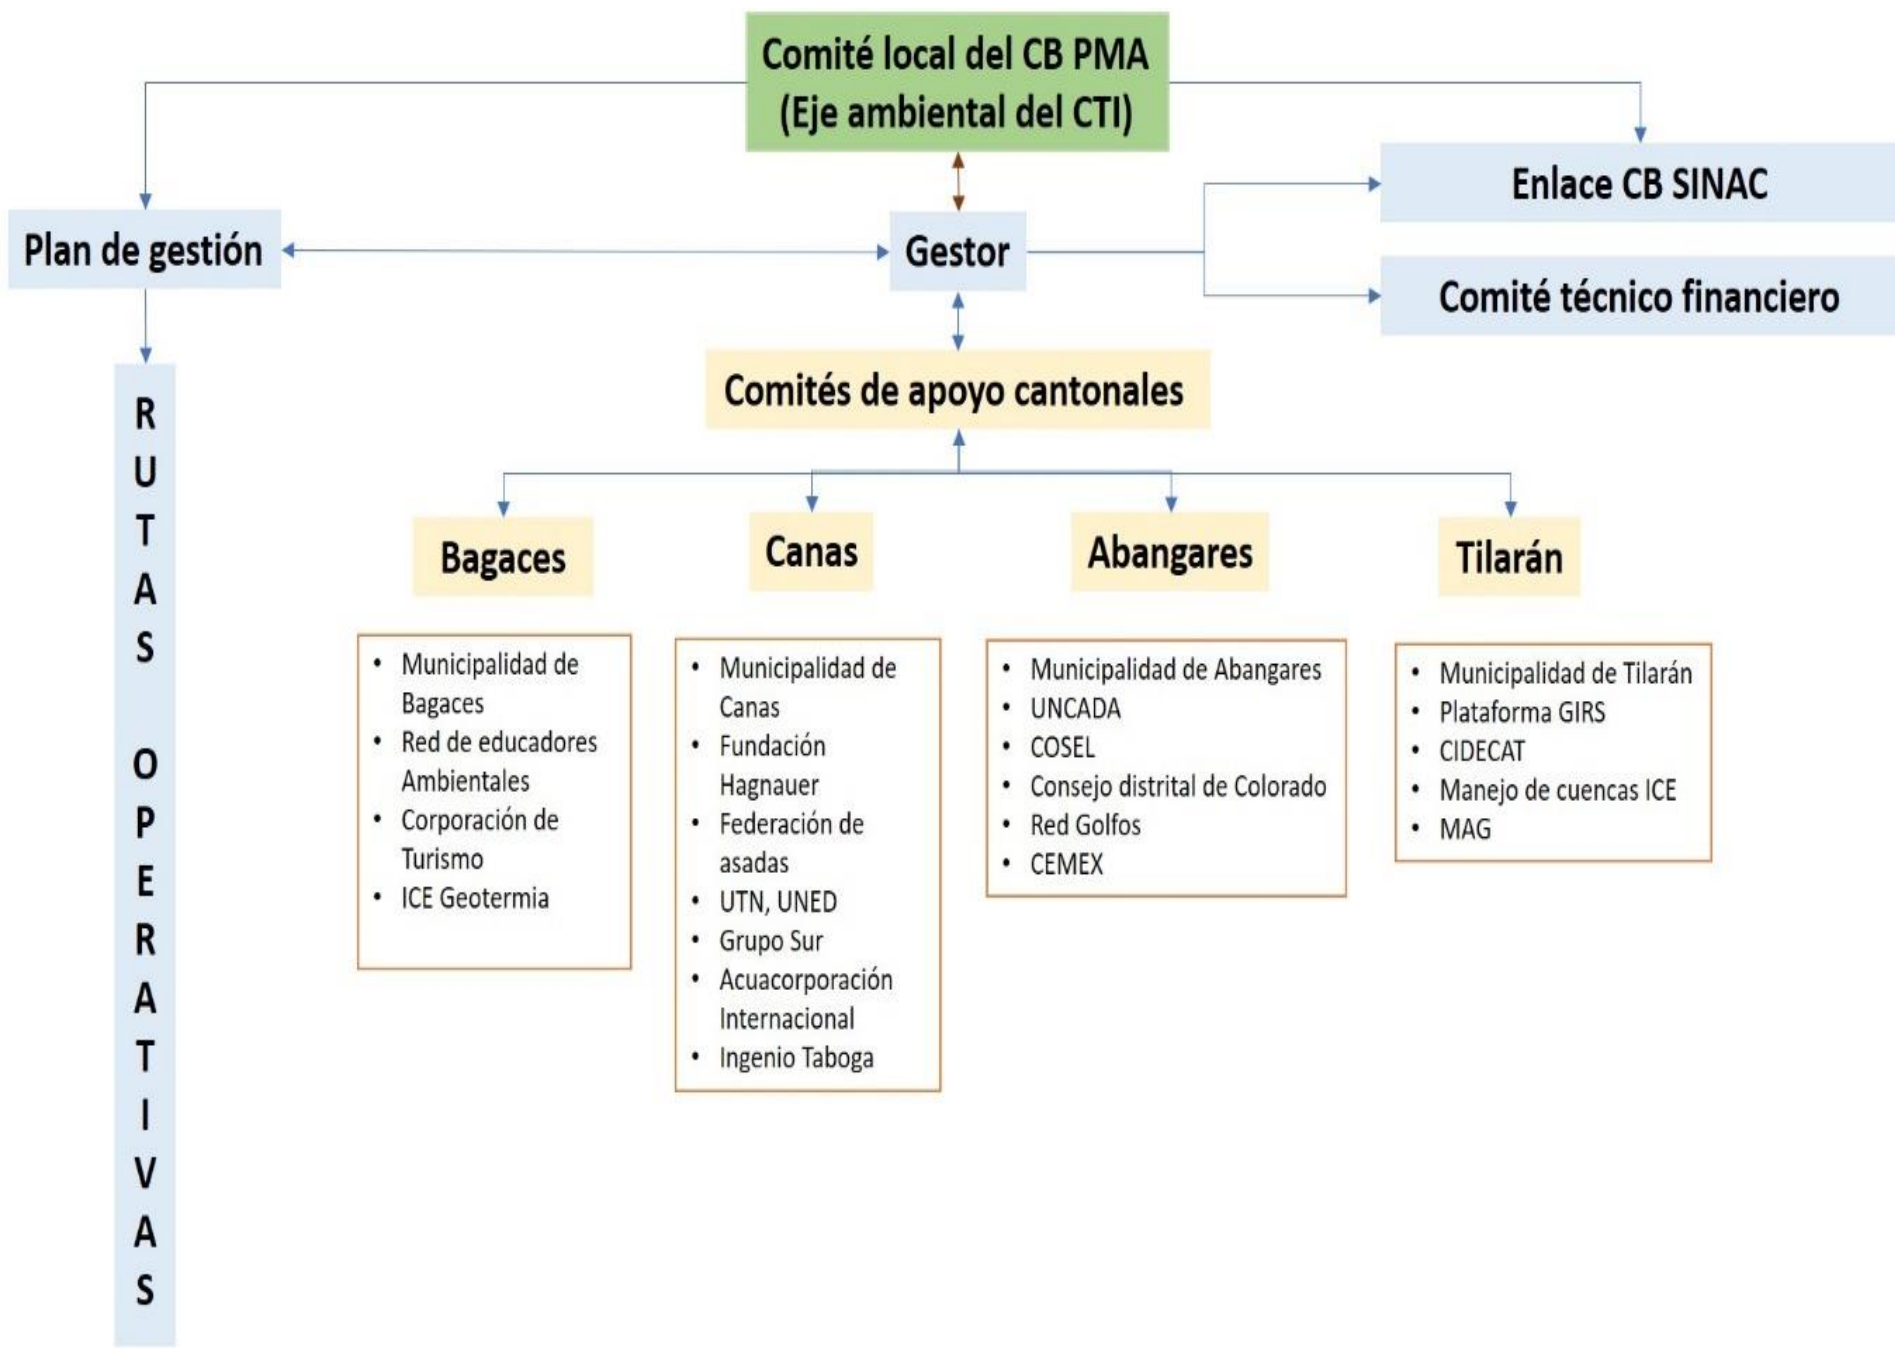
Comité local del CB PMA
(Eje ambiental del CTI)

Plan de gestión

Gestor

Enlace CB SINAC

Comité técnico financiero

RUTAS OPERATIVAS

Comités de apoyo cantonales

Bagaces

Canas

Abangares

Tilarán

- Municipalidad de Bagaces
- Red de educadores Ambientales
- Corporación de Turismo
- ICE Geotermia

- Municipalidad de Canas
- Fundación Hagnauer
- Federación de asadas
- UTN, UNED
- Grupo Sur
- Acuacorporación Internacional
- Ingenio Taboga

- Municipalidad de Abangares
- UNCADA
- COSEL
- Consejo distrital de Colorado
- Red Golfos
- CEMEX

- Municipalidad de Tilarán
- Plataforma GIRS
- CIDECAT
- Manejo de cuencas ICE
- MAG